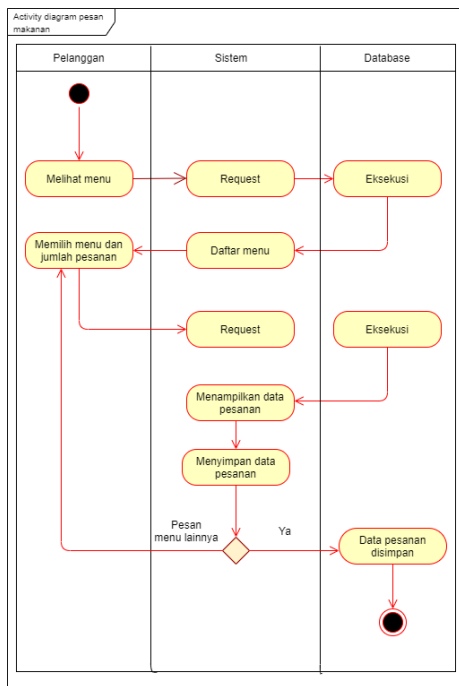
Activity diagram pesan makanan

| Pelanggan | Sistem | Database |
|---|---|---|

Melihat menu

Request

Eksekusi

Memilih menu dan jumlah pesanan

Daftar menu

Request

Eksekusi

Menampilkan data pesanan

Menyimpan data pesanan

Pesan menu lainnya

Ya

Data pesanan disimpan